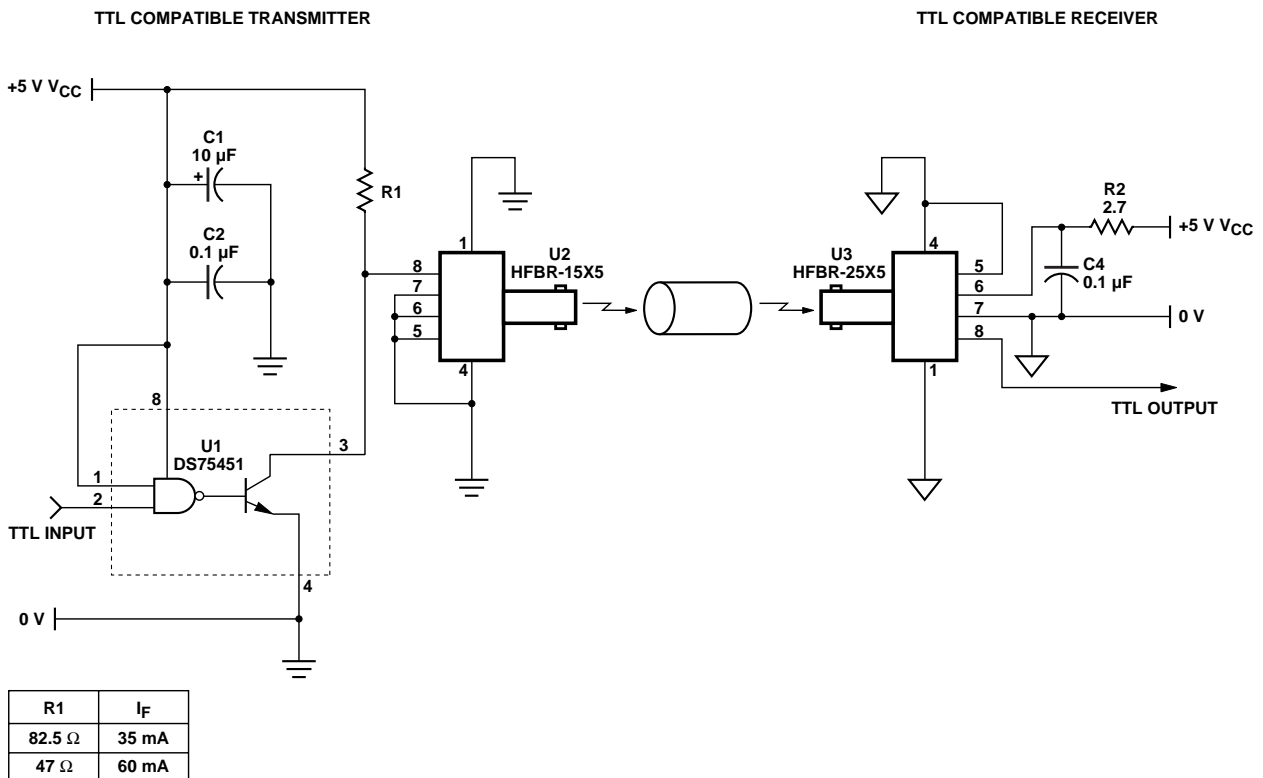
TTL COMPATIBLE TRANSMITTER

TTL COMPATIBLE RECEIVER

+5 V $V_{CC}$

C1
10 µF
+

C2
0.1 µF

R1

1
8
7
6
5
4

U2
HFBR-15X5

U3
HFBR-25X5

4
5
6
7
8
1

R2
2.7

+5 V $V_{CC}$

C4
0.1 µF

0 V

TTL OUTPUT

8

U1
DS75451

1
2

3

TTL INPUT

4

0 V

| R1 | $I_F$ |
|---|---|
| 82.5 $\Omega$ | 35 mA |
| 47 $\Omega$ | 60 mA |